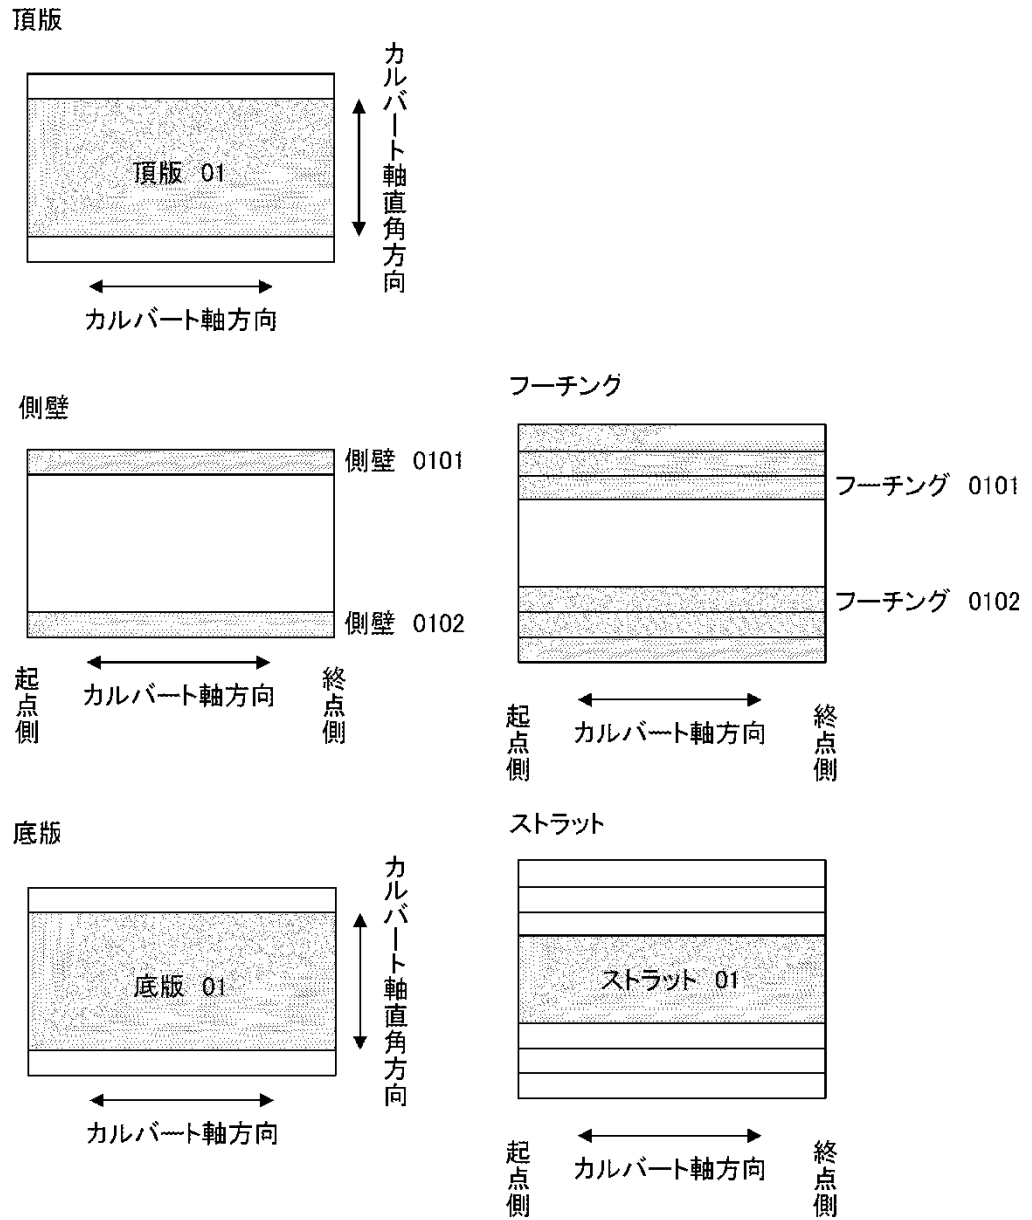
頂版

頂版 01

カルバート軸直角方向

カルバート軸方向

側壁

側壁 0101

側壁 0102

起点側

カルバート軸方向

終点側

フーチング

フーチング 0101

フーチング 0102

起点側

カルバート軸方向

終点側

底版

底版 01

カルバート軸直角方向

カルバート軸方向

ストラット

ストラット 01

起点側

カルバート軸方向

終点側